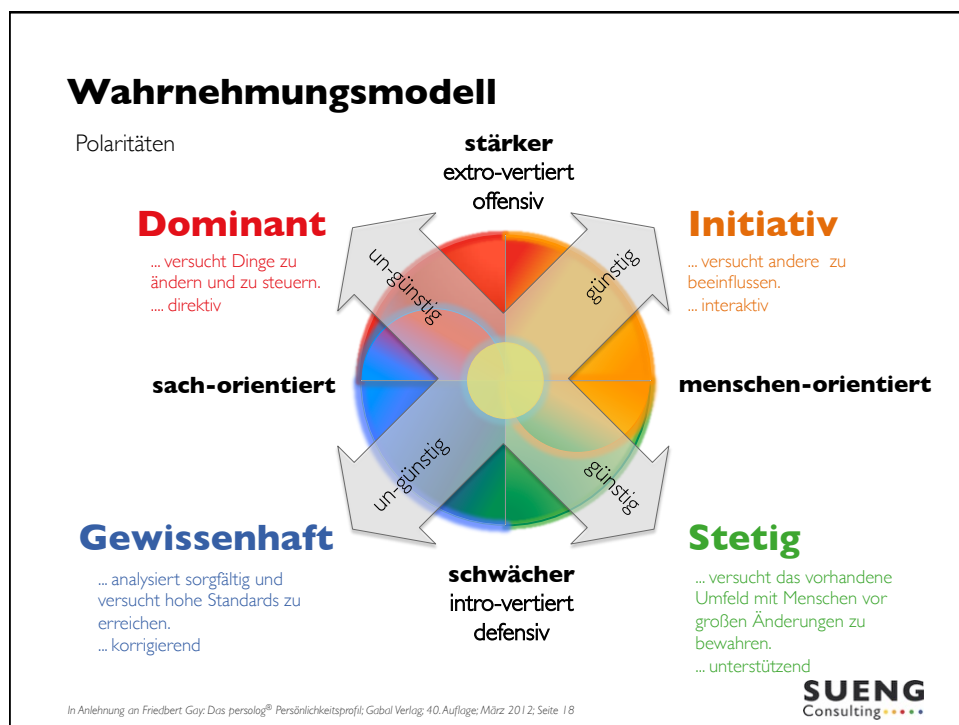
Wahrnehmungsmodell

Polaritäten

stärker
extro-vertiert
offensiv

Dominant
... versucht Dinge zu ändern und zu steuern.
.... direktiv

Initiativ
... versucht andere zu beeinflussen.
... interaktiv

un-günstig

günstig

sach-orientiert

menschen-orientiert

un-günstig

günstig

Gewissenhaft
... analysiert sorgfältig und versucht hohe Standards zu erreichen.
... korrigierend

schwächer
intro-vertiert
defensiv

Stetig
... versucht das vorhandene Umfeld mit Menschen vor großen Änderungen zu bewahren.
... unterstützend

In Anlehnung an Friedbert Gay: Das persolog® Persönlichkeitsprofil; Gabal Verlag; 40. Auflage; März 2012; Seite 18

SUENG
Consulting